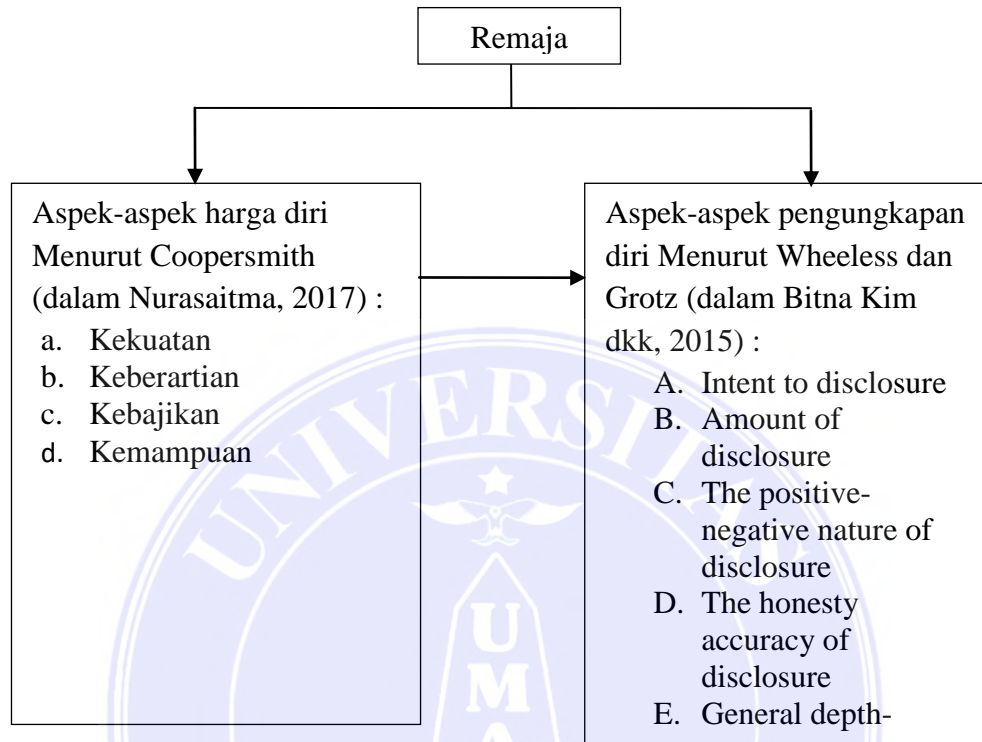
Remaja

Aspek-aspek harga diri Menurut Coopersmith (dalam Nurasaitma, 2017) :
a. Kekuatan
b. Keberartian
c. Kebajikan
d. Kemampuan

Aspek-aspek pengungkapan diri Menurut Wheeless dan Grotz (dalam Bitna Kim dkk, 2015) :
A. Intent to disclosure
B. Amount of disclosure
C. The positive-negative nature of disclosure
D. The honesty accuracy of disclosure
E. General depth-

UNIVERSITAS
UMA